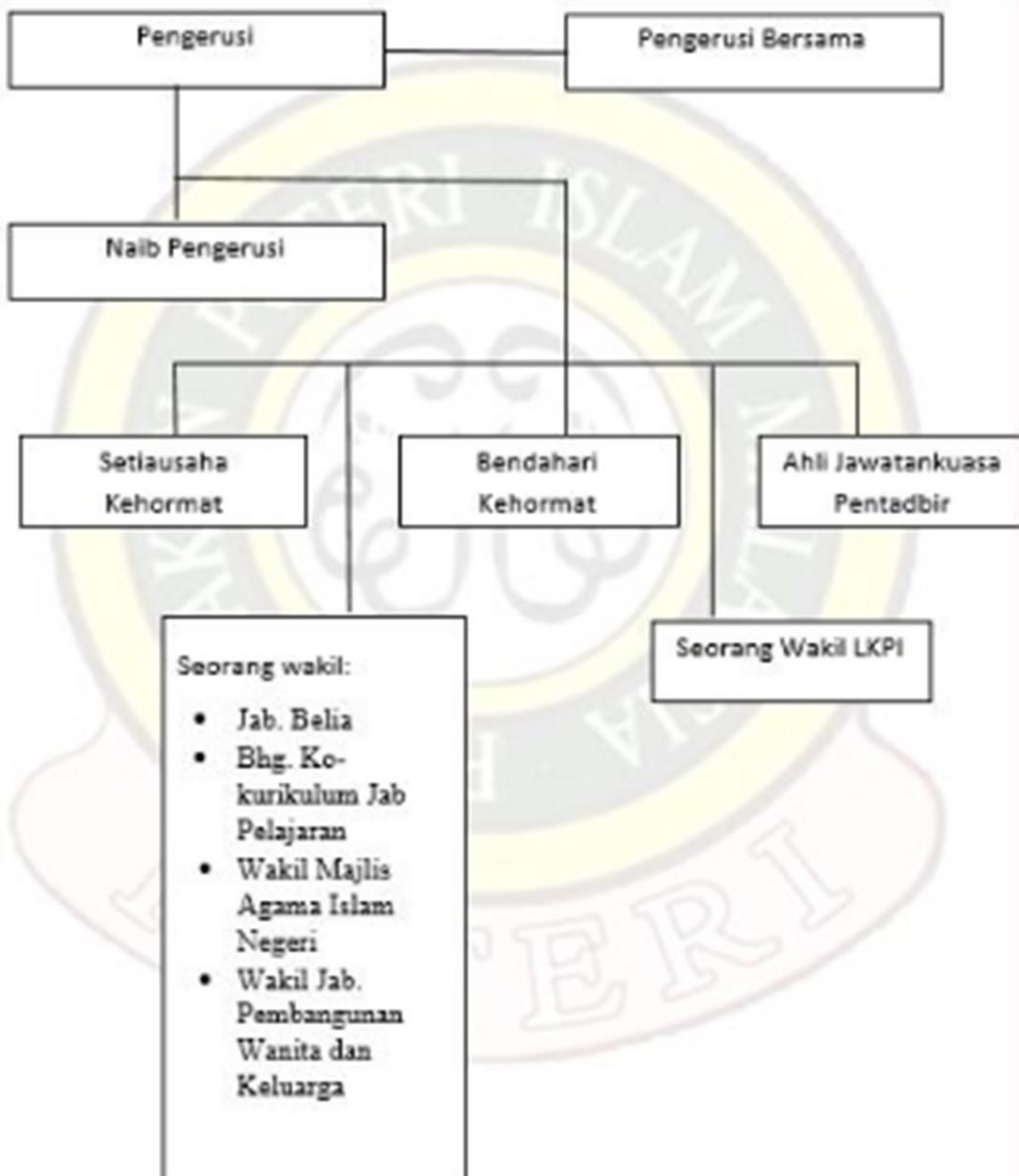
Pengerusi

Pengerusi Bersama

Naib Pengerusi

Setiausaha Kehormat

Bendahari Kehormat

Ahli Jawatankuasa Pentadbir

Seorang wakil:

- Jab. Belia
- Bhg. Kokurikulum Jab Pelajaran
- Wakil Majlis Agama Islam Negeri
- Wakil Jab. Pembangunan Wanita dan Keluarga

Seorang Wakil LKPI